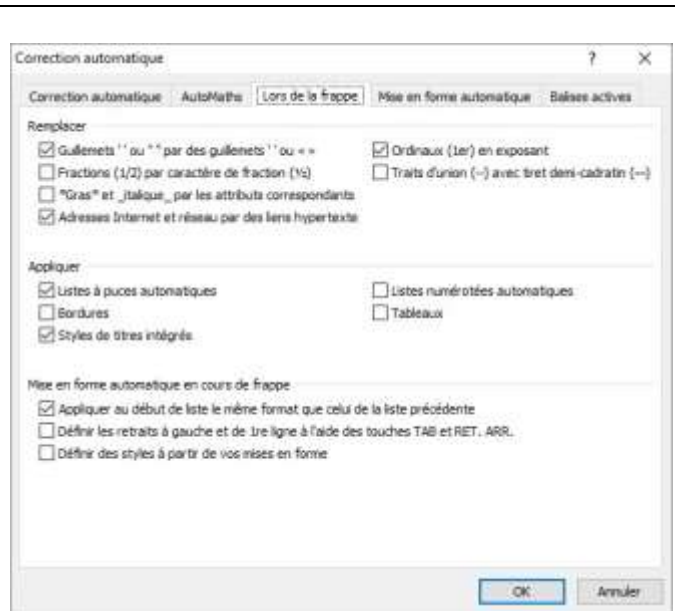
Correction automatique ? ×

Correction automatique | AutoMaths | Lors de la frappe | Mise en forme automatique | Balises actives

Remplacer

☑ Guillemets ' ' ou " " par des guillemets ' ' ou « »
☐ Fractions (1/2) par caractère de fraction (½)
☐ *Gras* et _italique_ par les attributs correspondants
☑ Adresses Internet et réseau par des liens hypertexte
☑ Ordinaux (1er) en exposant
☐ Traits d'union (--) avec tiret demi-cadratin (–)

Appliquer

☑ Listes à puces automatiques
☐ Bordures
☑ Styles de titres intégrés
☐ Listes numérotées automatiques
☐ Tableaux

Mise en forme automatique en cours de frappe

☑ Appliquer au début de liste le même format que celui de la liste précédente
☐ Définir les retraits à gauche et de 1re ligne à l'aide des touches TAB et RET. ARR.
☐ Définir des styles à partir de vos mises en forme

OK | Annuler